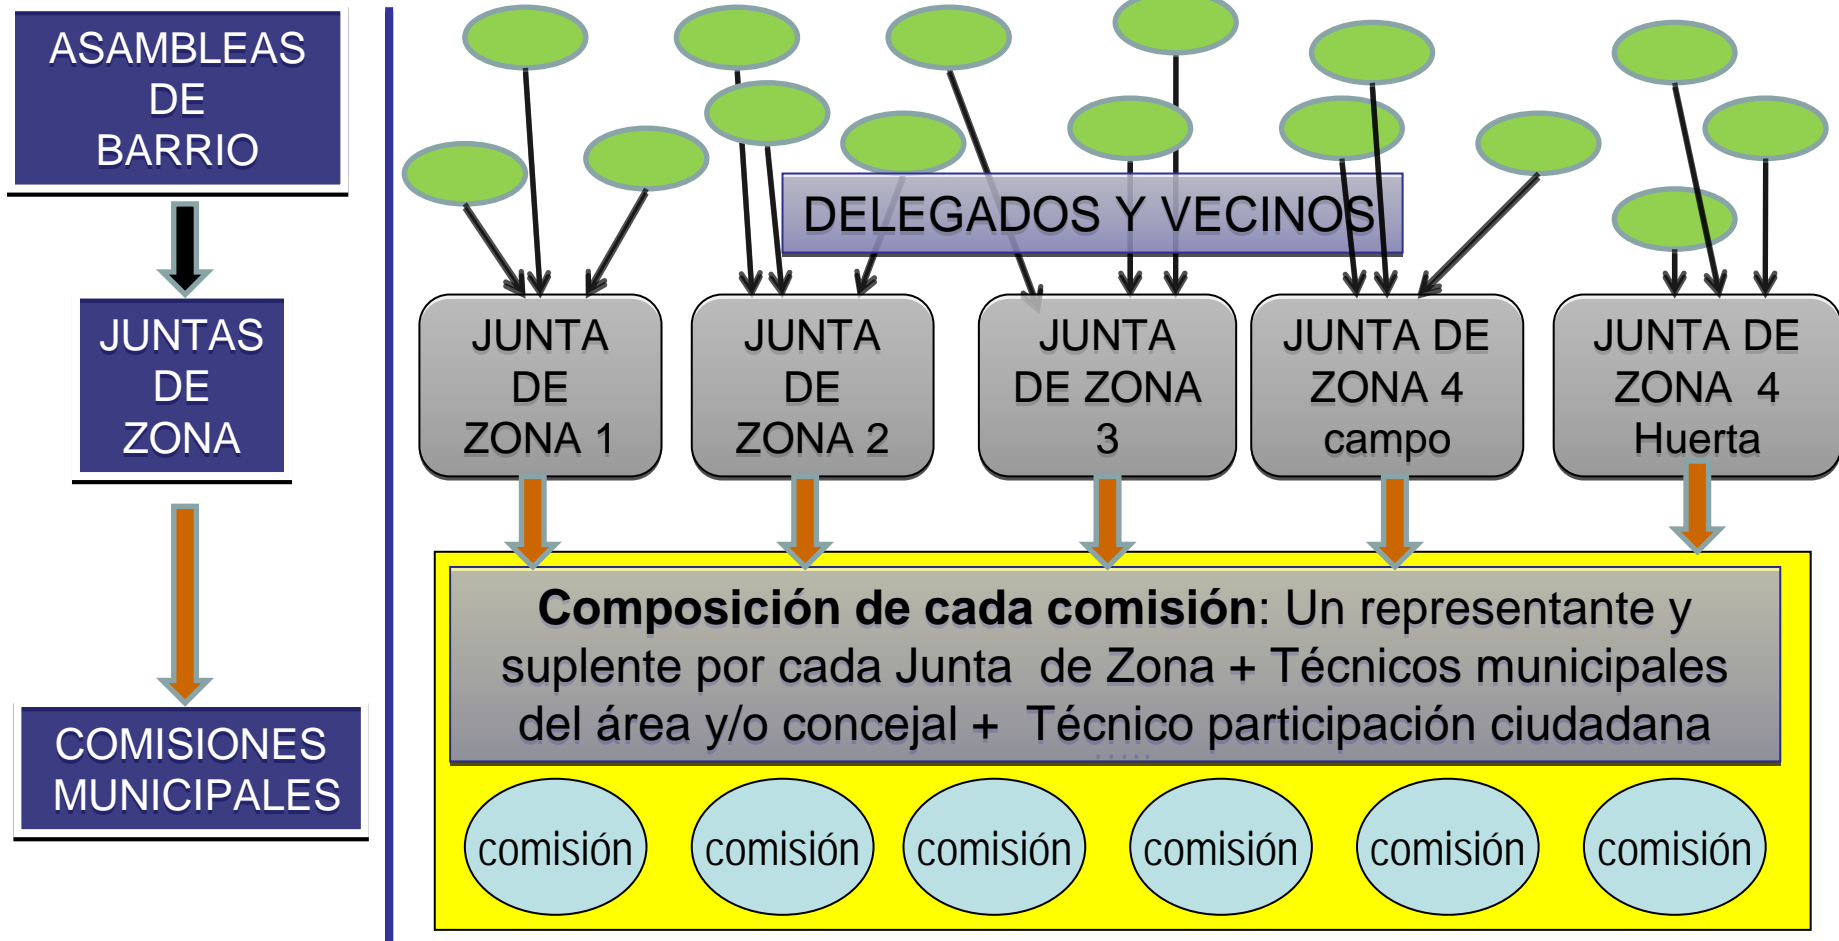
ASAMBLEAS DE BARRIO

JUNTAS DE ZONA

COMISIONES MUNICIPALES

DELEGADOS Y VECINOS

JUNTA DE ZONA 1

JUNTA DE ZONA 2

JUNTA DE ZONA 3

JUNTA DE ZONA 4 campo

JUNTA DE ZONA 4 Huerta

**Composición de cada comisión**: Un representante y suplente por cada Junta de Zona + Técnicos municipales del área y/o concejal + Técnico participación ciudadana

comisión

comisión

comisión

comisión

comisión

comisión